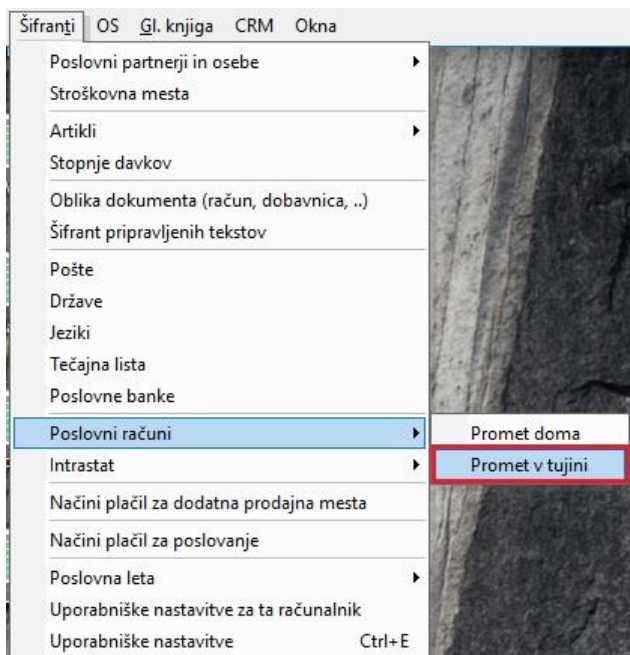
Šifranti OS Gl. knjiga CRM Okna

Poslovni partnerji in osebe
Stroškovna mesta
Artikli
Stopnje davkov
Oblika dokumenta (račun, dobavnica, ..)
Šifrant pripravljenih tekstov
Pošte
Države
Jeziki
Tečajna lista
Poslovne banke
Poslovni računi
Intrastat
Načini plačil za dodatna prodajna mesta
Načini plačil za poslovanje
Poslovna leta
Uporabniške nastavitve za ta računalnik
Uporabniške nastavitve Ctrl+E

Promet doma
Promet v tujini